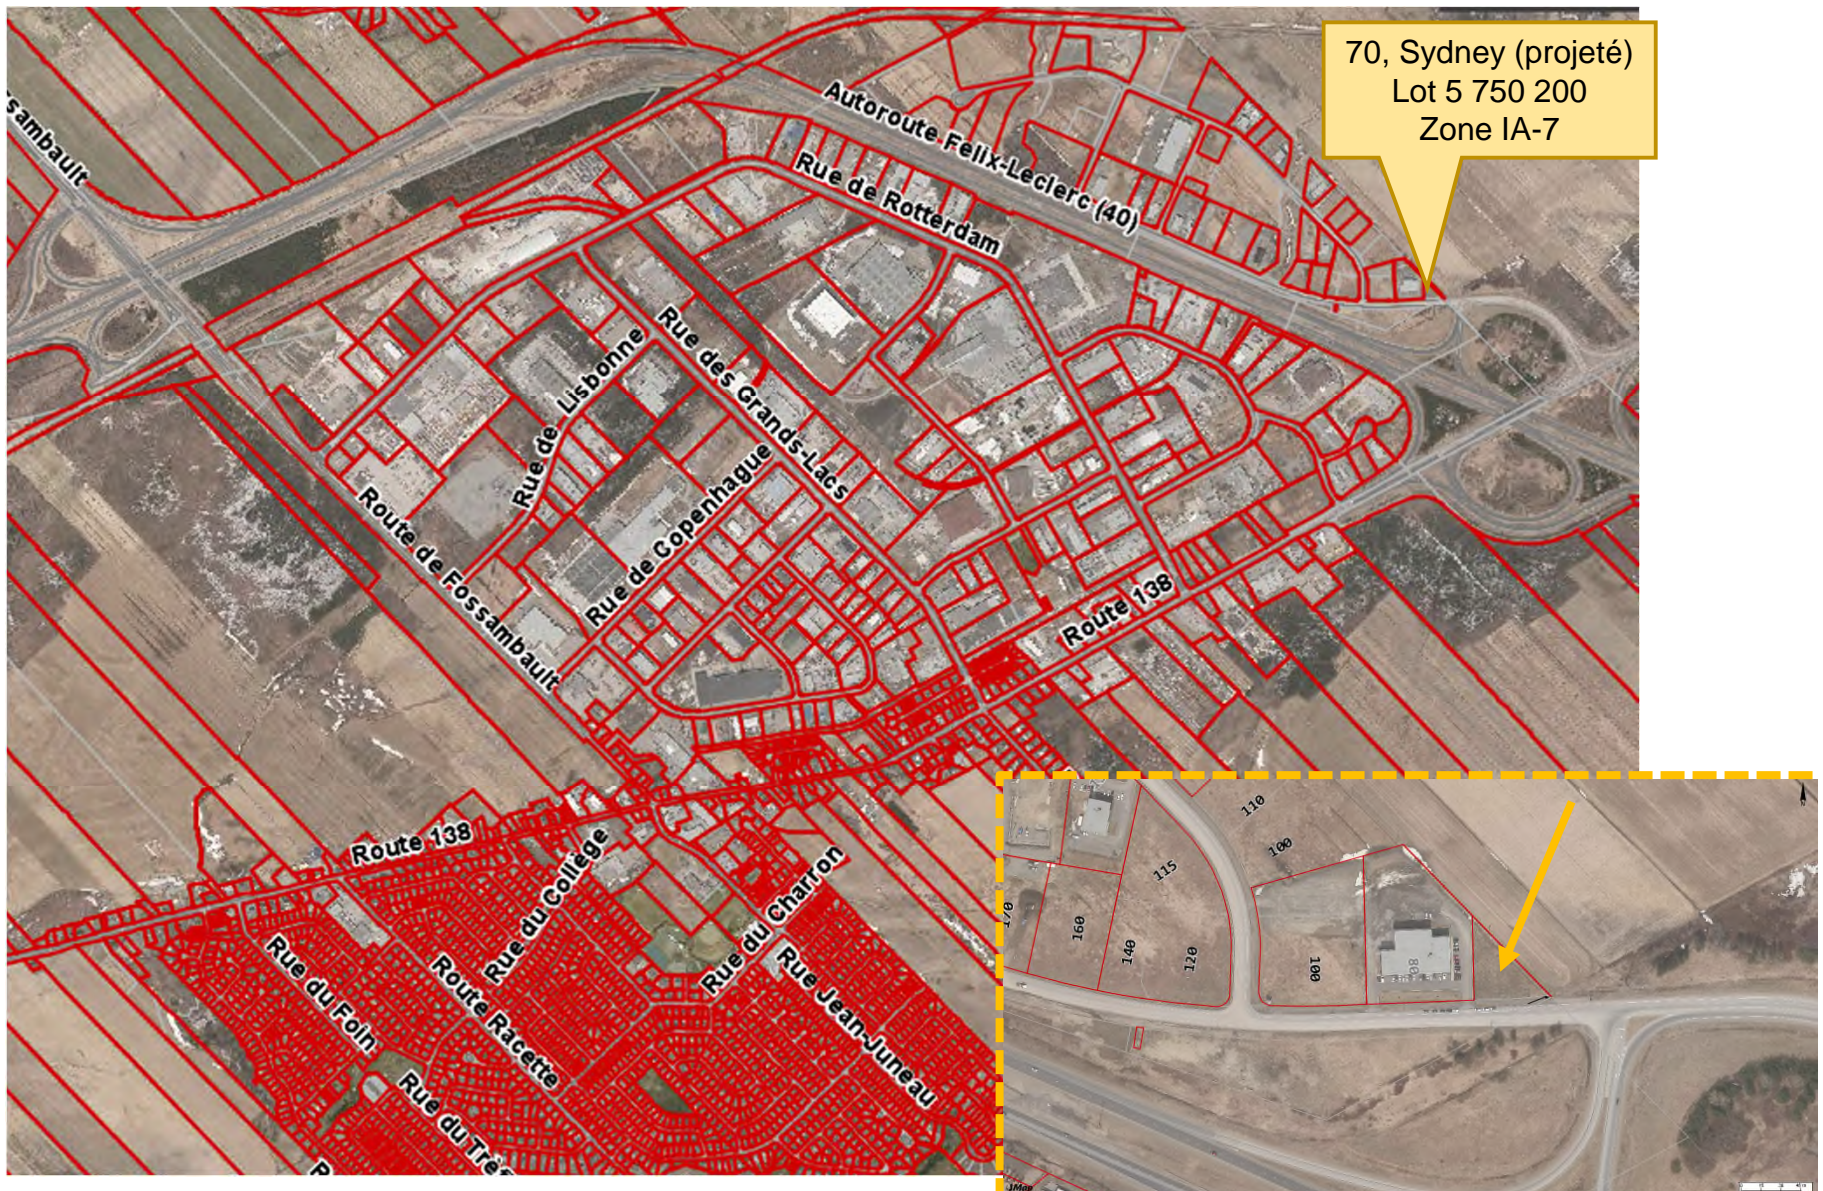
70, Sydney (projeté)
Lot 5 750 200
Zone IA-7

Autoroute Félix-Leclerc (40)
Rue de Rotterdam
ssambault
Rue des Grands-Lacs
Rue de Lisbonne
Rue de Copenhague
Route de Fossambault
Route 138
Route 138
Rue du Collège
Rue du Charron
Rue du Foin
Route Racette
Rue Jean-Juneau
Rue du Tré

110
100
115
170
160
140
120
100
80